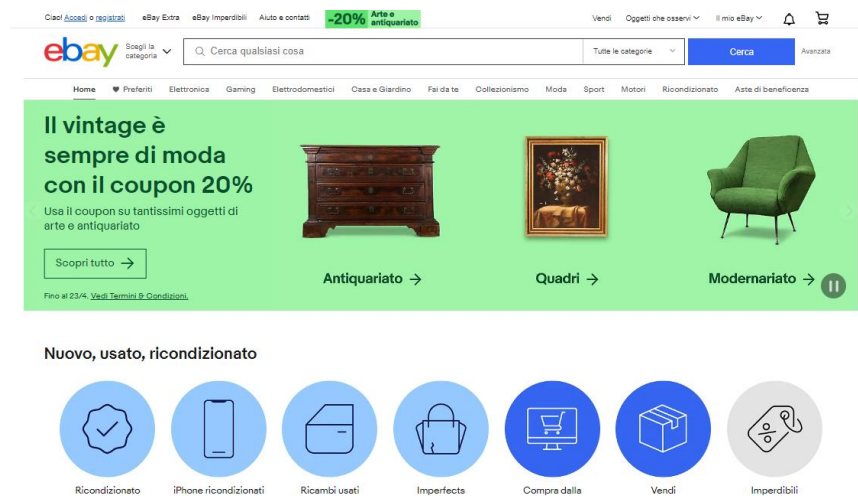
Ciao! Accedi o registrati eBay Extra eBay Imperdibili Aiuto e contatti -20% Arte e antiquariato

Vendi Oggetti che osservi Il mio eBay

ebay Scegli la categoria

Cerca qualsiasi cosa

Tutte le categorie

Cerca

Avanzata

Home Preferiti Elettronica Gaming Elettrodomestici Casa e Giardino Fai da te Collezionismo Moda Sport Motori Ricondizionato Aste di beneficenza

Il vintage è sempre di moda con il coupon 20%

Usa il coupon su tantissimi oggetti di arte e antiquariato

Scopri tutto →

Fino al 23/4. Vedi Termini & Condizioni.

Antiquariato →

Quadri →

Modernariato →

Nuovo, usato, ricondizionato

Ricondizionato

iPhone ricondizionati

Ricambi usati

Imperfects

Compra dalla

Vendi

Imperdibili